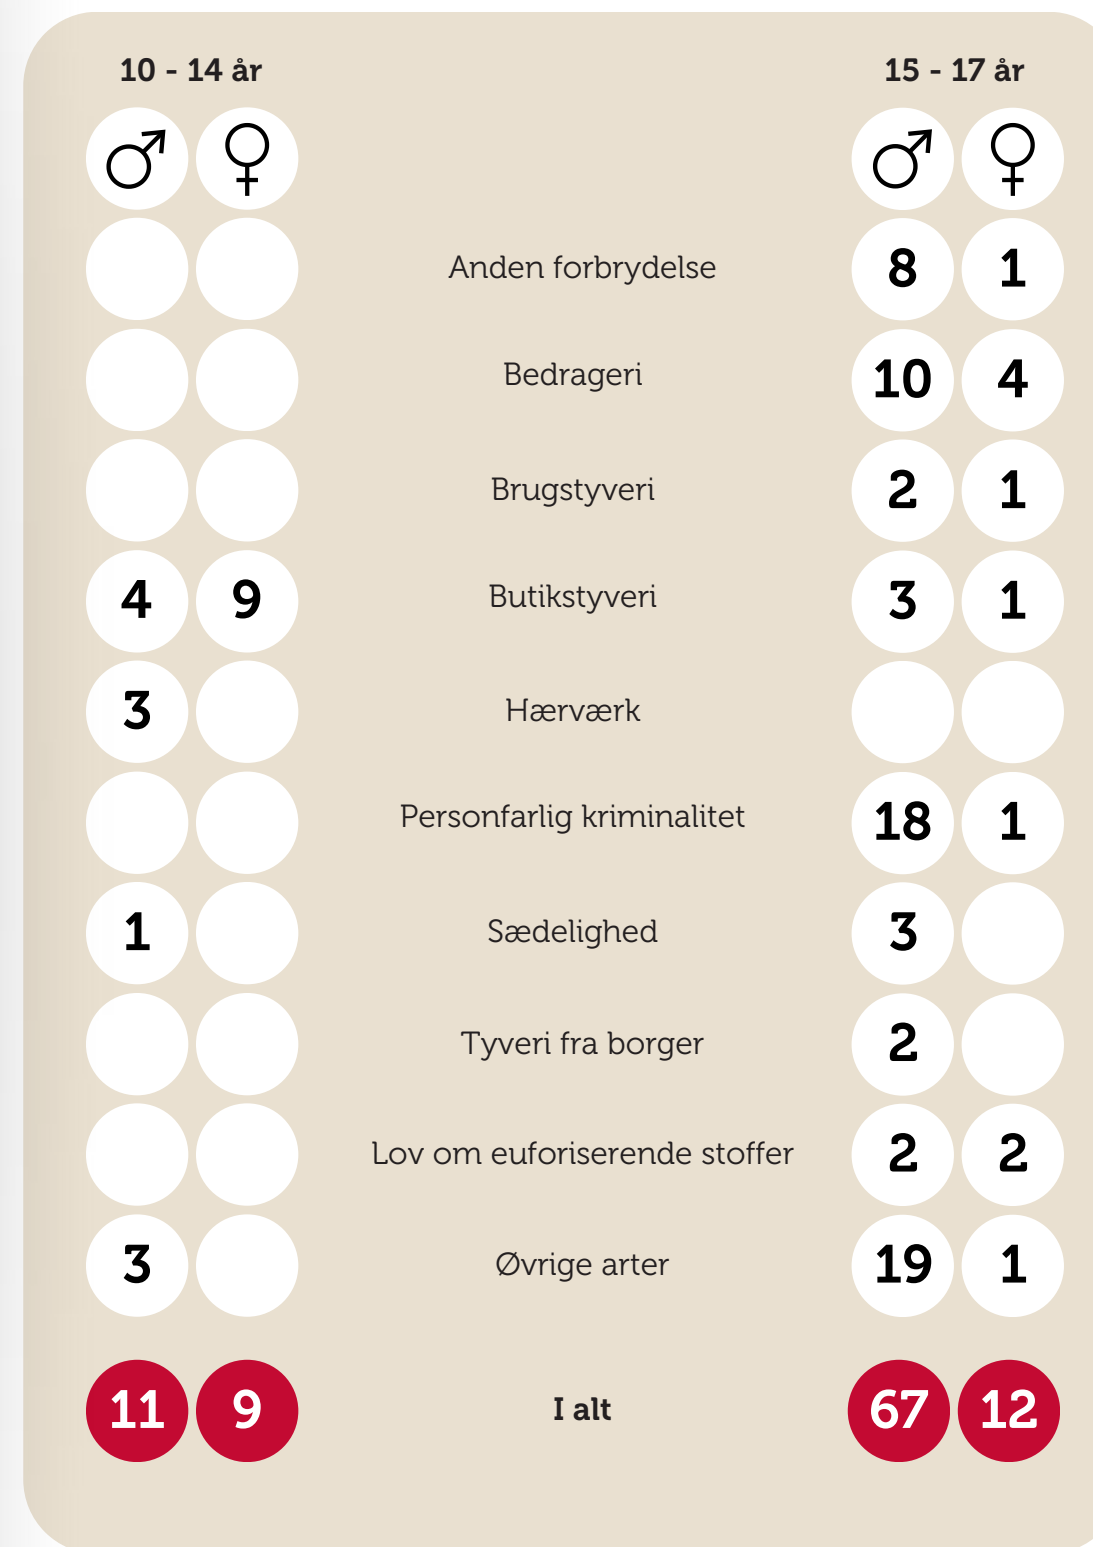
| 10 - 14 år ♂ | 10 - 14 år ♀ | | 15 - 17 år ♂ | 15 - 17 år ♀ |
|---|---|---|---|---|
| | | Anden forbrydelse | 8 | 1 |
| | | Bedrageri | 10 | 4 |
| | | Brugstyveri | 2 | 1 |
| 4 | 9 | Butikstyveri | 3 | 1 |
| 3 | | Hærværk | | |
| | | Personfarlig kriminalitet | 18 | 1 |
| 1 | | Sædelighed | 3 | |
| | | Tyveri fra borger | 2 | |
| | | Lov om euforiserende stoffer | 2 | 2 |
| 3 | | Øvrige arter | 19 | 1 |
| 11 | 9 | I alt | 67 | 12 |